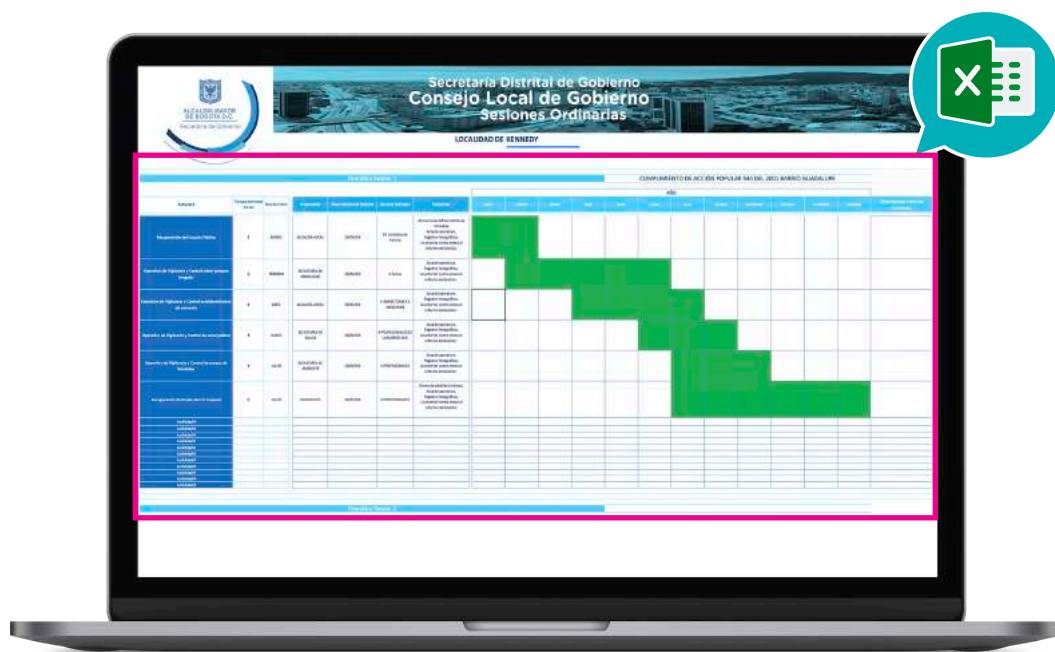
ALCALDÍA MAYOR DE BOGOTÁ D.C.
Secretaría de Gobierno

Secretaría Distrital de Gobierno
Consejo Local de Gobierno
Sesiones Ordinarias

LOCALIDAD DE KENNEDY

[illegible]

CUMPLIMIENTO DE ACCIÓN POPULAR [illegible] DEL 2021 BARRIO GUADALUPE

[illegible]